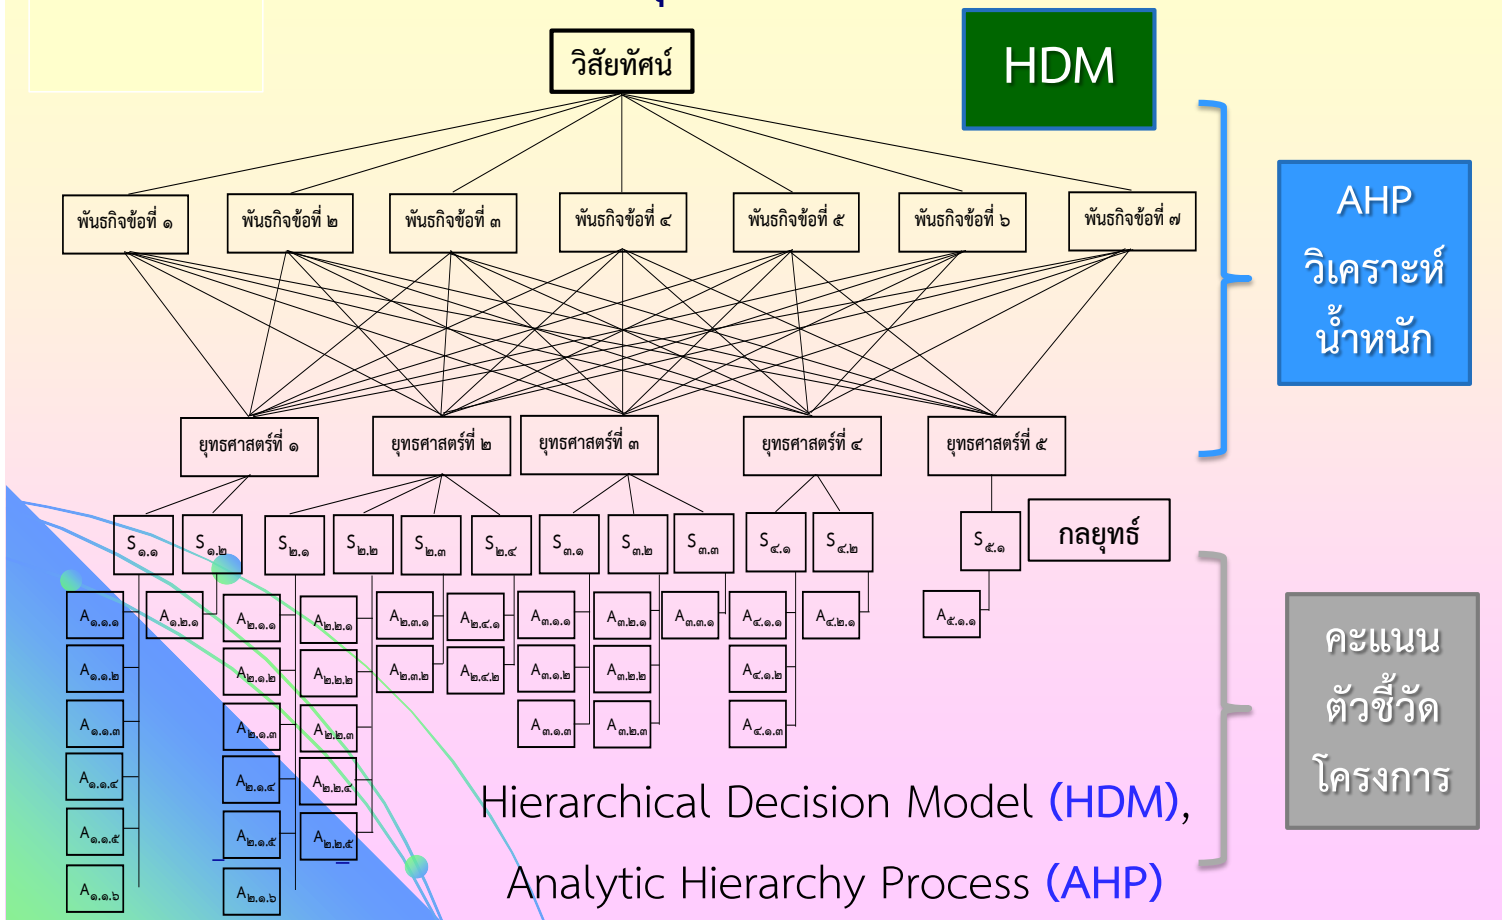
วิสัยทัศน์

HDM

พันธกิจข้อที่ ๑
พันธกิจข้อที่ ๒
พันธกิจข้อที่ ๓
พันธกิจข้อที่ ๔
พันธกิจข้อที่ ๕
พันธกิจข้อที่ ๖
พันธกิจข้อที่ ๗

AHP
วิเคราะห์
น้ำหนัก

ยุทธศาสตร์ที่ ๑
ยุทธศาสตร์ที่ ๒
ยุทธศาสตร์ที่ ๓
ยุทธศาสตร์ที่ ๔
ยุทธศาสตร์ที่ ๕

$S_{๑.๑}$ $S_{๑.๒}$ $S_{๒.๑}$ $S_{๒.๒}$ $S_{๒.๓}$ $S_{๒.๔}$ $S_{๓.๑}$ $S_{๓.๒}$ $S_{๓.๓}$ $S_{๔.๑}$ $S_{๔.๒}$ $S_{๕.๑}$

กลยุทธ์

$A_{๑.๑.๑}$ $A_{๑.๒.๑}$ $A_{๒.๑.๑}$ $A_{๒.๒.๑}$ $A_{๒.๓.๑}$ $A_{๒.๔.๑}$ $A_{๓.๑.๑}$ $A_{๓.๒.๑}$ $A_{๓.๓.๑}$ $A_{๔.๑.๑}$ $A_{๔.๒.๑}$ $A_{๕.๑.๑}$

$A_{๑.๑.๒}$ $A_{๒.๑.๒}$ $A_{๒.๒.๒}$ $A_{๒.๓.๒}$ $A_{๒.๔.๒}$ $A_{๓.๑.๒}$ $A_{๓.๒.๒}$ $A_{๔.๑.๒}$

$A_{๑.๑.๓}$ $A_{๒.๑.๓}$ $A_{๒.๒.๓}$ $A_{๓.๑.๓}$ $A_{๓.๒.๓}$ $A_{๔.๑.๓}$

$A_{๑.๑.๔}$ $A_{๒.๑.๔}$ $A_{๒.๒.๔}$

$A_{๑.๑.๕}$ $A_{๒.๑.๕}$ $A_{๒.๒.๕}$

$A_{๑.๑.๖}$ $A_{๒.๑.๖}$

คะแนน
ตัวชี้วัด
โครงการ

Hierarchical Decision Model (HDM),
Analytic Hierarchy Process (AHP)